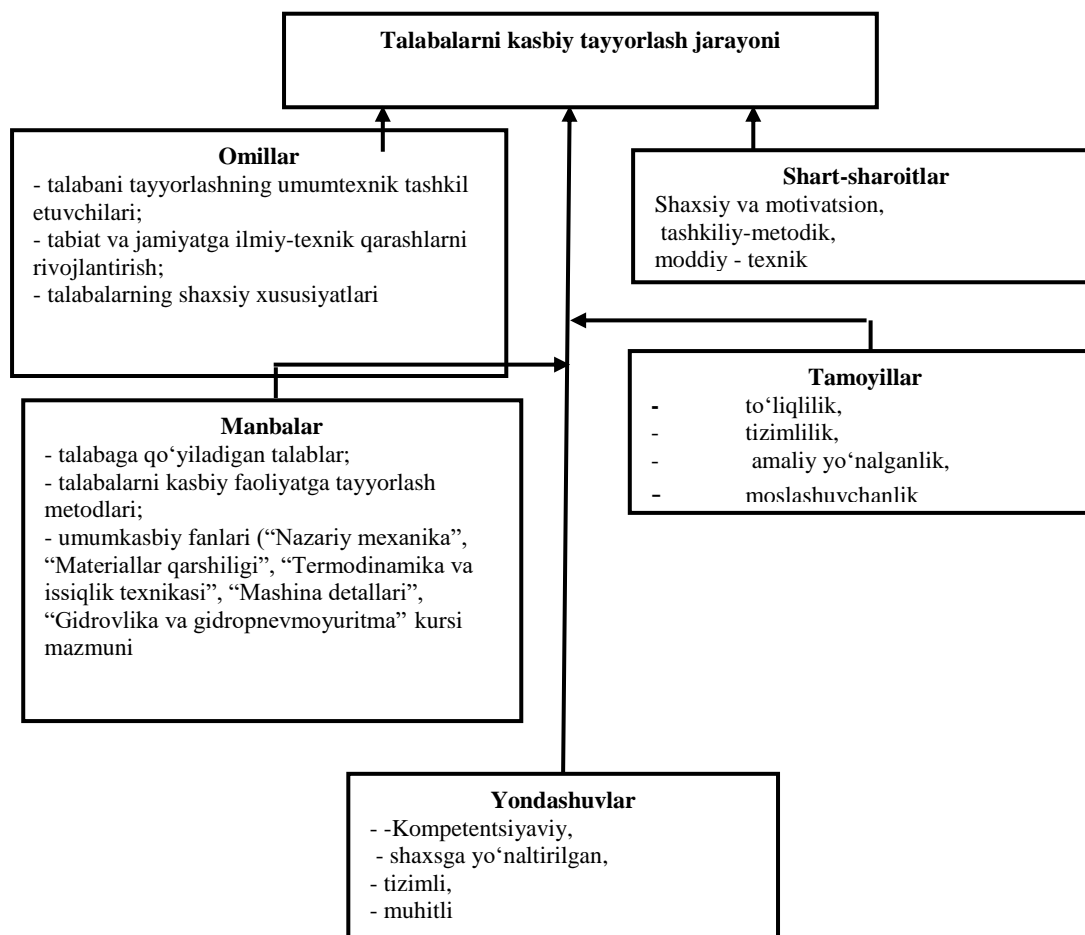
Talabalarni kasbiy tayyorlash jarayoni

Omillar
- talabani tayyorlashning umumtexnik tashkil etuvchilari;
- tabiat va jamiyatga ilmiy-texnik qarashlarni rivojlantirish;
- talabalarning shaxsiy xususiyatlari

Shart-sharoitlar
Shaxsiy va motivatsion,
tashkiliy-metodik,
moddiy - texnik

Tamoyillar
- to‘liqlilik,
- tizimlilik,
- amaliy yo‘nalganlik,
- moslashuvchanlik

Manbalar
- talabaga qo‘yiladigan talablar;
- talabalarni kasbiy faoliyatga tayyorlash metodlari;
- umumkasbiy fanlari (“Nazariy mexanika”, “Materiallar qarshiligi”, “Termodinamika va issiqlik texnikasi”, “Mashina detallari”, “Gidrovlika va gidropnevmoyuritma” kursi mazmuni

Yondashuvlar
- -Kompetentsiyaviy,
- shaxsga yo‘naltirilgan,
- tizimli,
- muhitli